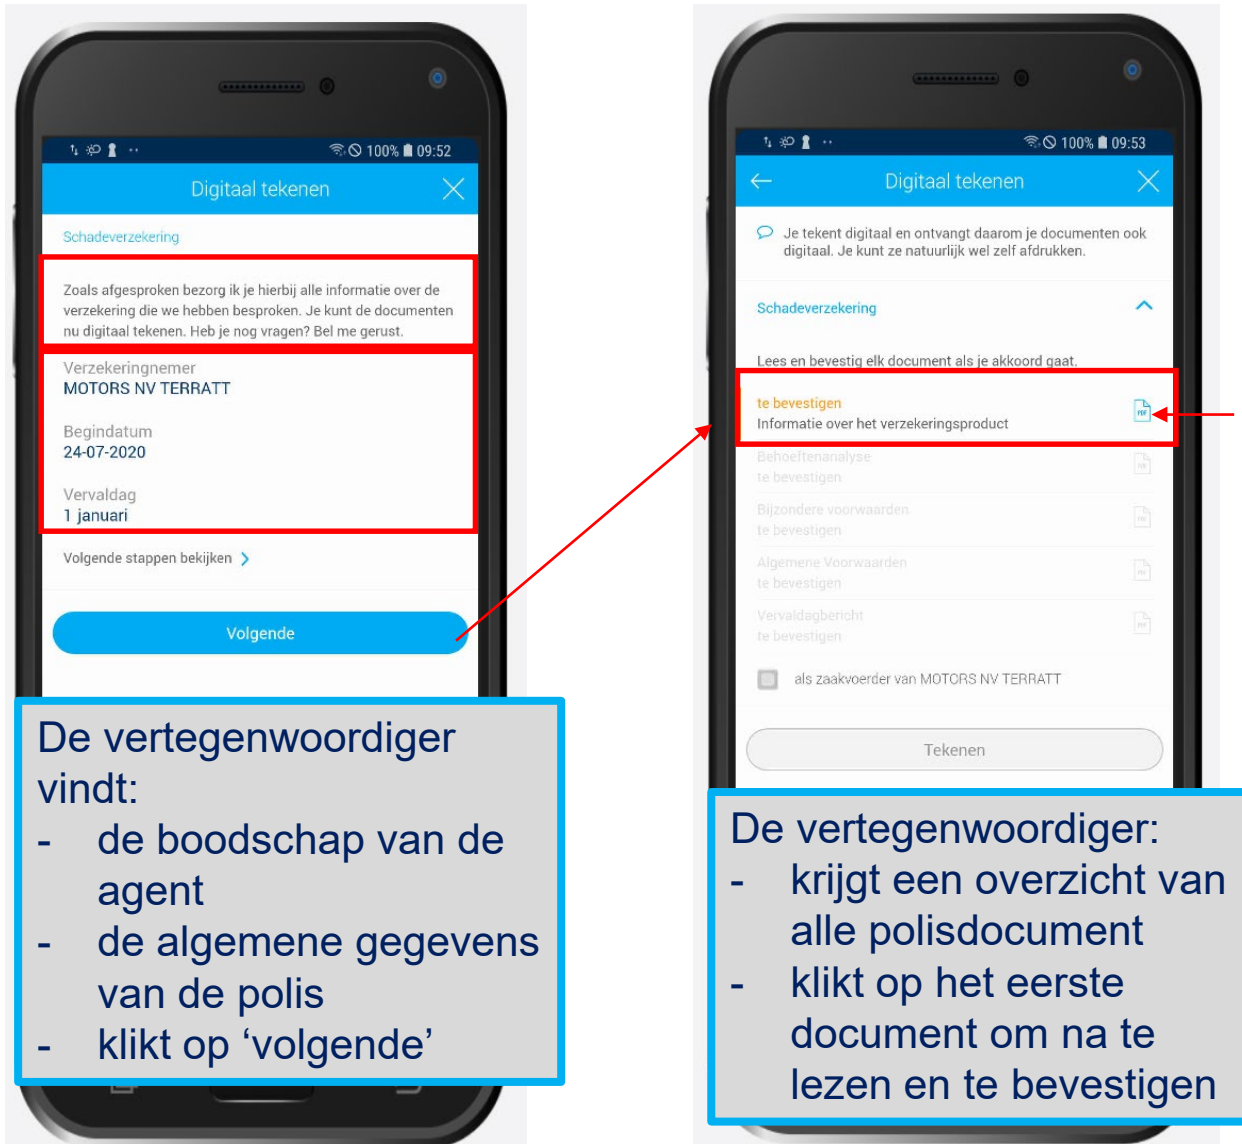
100% 09:52

Digitaal tekenen

Schadeverzekering

Zoals afgesproken bezorg ik je hierbij alle informatie over de verzekering die we hebben besproken. Je kunt de documenten nu digitaal tekenen. Heb je nog vragen? Bel me gerust.

Verzekeringnemer
MOTORS NV TERRATT

Begindatum
24-07-2020

Vervaldag
1 januari

Volgende stappen bekijken

Volgende

De vertegenwoordiger vindt:
- de boodschap van de agent
- de algemene gegevens van de polis
- klikt op 'volgende'

100% 09:53

Digitaal tekenen

Je tekent digitaal en ontvangt daarom je documenten ook digitaal. Je kunt ze natuurlijk wel zelf afdrukken.

Schadeverzekering

Lees en bevestig elk document als je akkoord gaat.

te bevestigen
Informatie over het verzekeringsproduct

Behoeftenanalyse
te bevestigen

Bijzondere voorwaarden
te bevestigen

Algemene Voorwaarden
te bevestigen

Vervaldagbericht
te bevestigen

als zaakvoerder van MOTORS NV TERRATT

Tekenen

De vertegenwoordiger:
- krijgt een overzicht van alle polisdocument
- klikt op het eerste document om na te lezen en te bevestigen